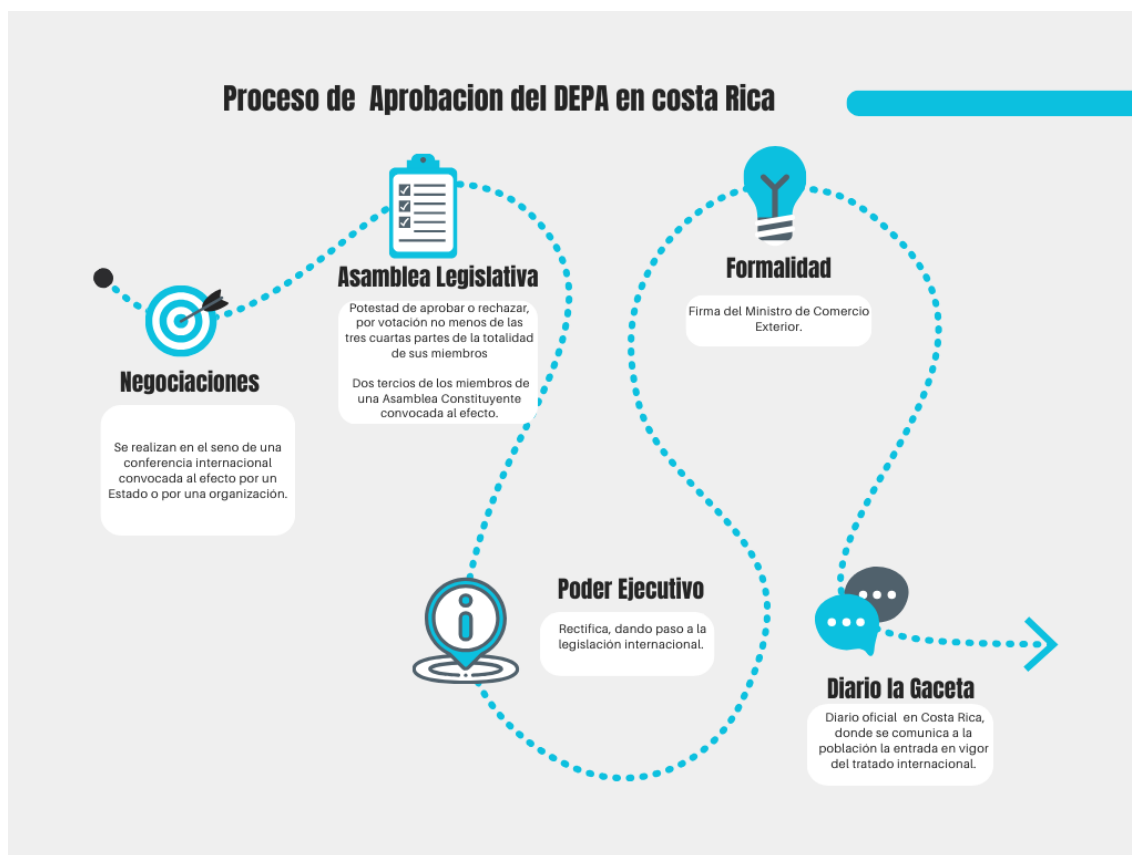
Proceso de Aprobacion del DEPA en costa Rica

Negociaciones

Se realizan en el seno de una conferencia internacional convocada al efecto por un Estado o por una organización.

Asamblea Legislativa

Potestad de aprobar o rechazar, por votación no menos de las tres cuartas partes de la totalidad de sus miembros

Dos tercios de los miembros de una Asamblea Constituyente convocada al efecto.

Poder Ejecutivo

Rectifica, dando paso a la legislación internacional.

Formalidad

Firma del Ministro de Comercio Exterior.

Diario la Gaceta

Diario oficial en Costa Rica, donde se comunica a la población la entrada en vigor del tratado internacional.